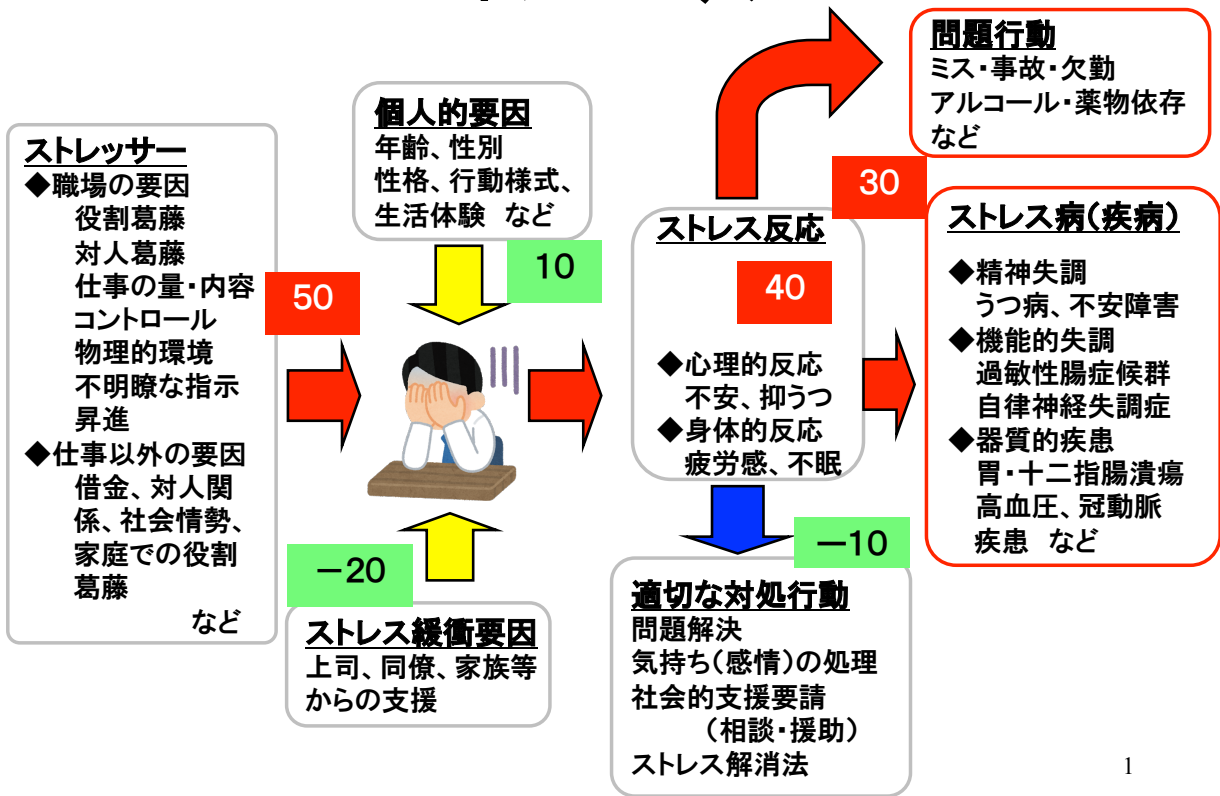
ストレッサー
◆職場の要因
役割葛藤
対人葛藤
仕事の量・内容
コントロール
物理的環境
不明瞭な指示
昇進
◆仕事以外の要因
借金、対人関係、社会情勢、家庭での役割葛藤
など

50

個人的要因
年齢、性別
性格、行動様式、
生活体験　など

10

−20

ストレス緩衝要因
上司、同僚、家族等からの支援

ストレス反応
40
◆心理的反応
不安、抑うつ
◆身体的反応
疲労感、不眠

−10

適切な対処行動
問題解決
気持ち(感情)の処理
社会的支援要請
(相談・援助)
ストレス解消法

問題行動
ミス・事故・欠勤
アルコール・薬物依存
など

30

ストレス病(疾病)
◆精神失調
うつ病、不安障害
◆機能的失調
過敏性腸症候群
自律神経失調症
◆器質的疾患
胃・十二指腸潰瘍
高血圧、冠動脈疾患　など

1